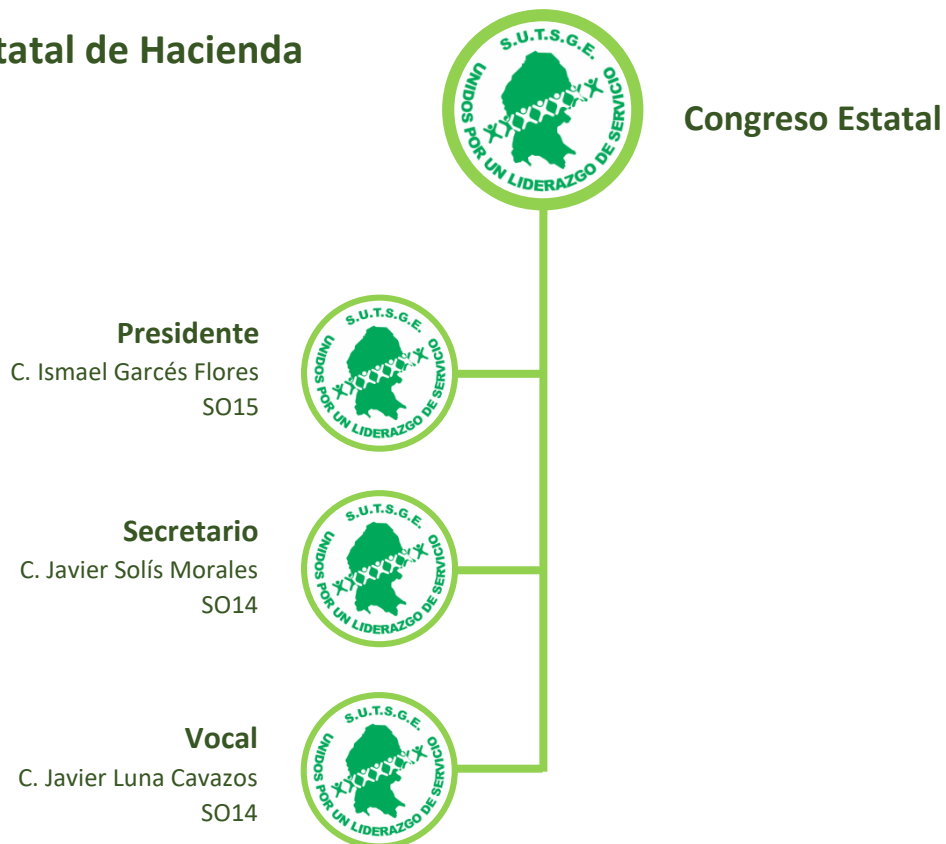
tatal de Hacienda

S.U.T.S.G.E.
UNIDOS POR UN LIDERAZGO DE SERVICIO

Congreso Estatal

Presidente
C. Ismael Garcés Flores
SO15

S.U.T.S.G.E.
UNIDOS POR UN LIDERAZGO DE SERVICIO

Secretario
C. Javier Solís Morales
SO14

S.U.T.S.G.E.
UNIDOS POR UN LIDERAZGO DE SERVICIO

Vocal
C. Javier Luna Cavazos
SO14

S.U.T.S.G.E.
UNIDOS POR UN LIDERAZGO DE SERVICIO